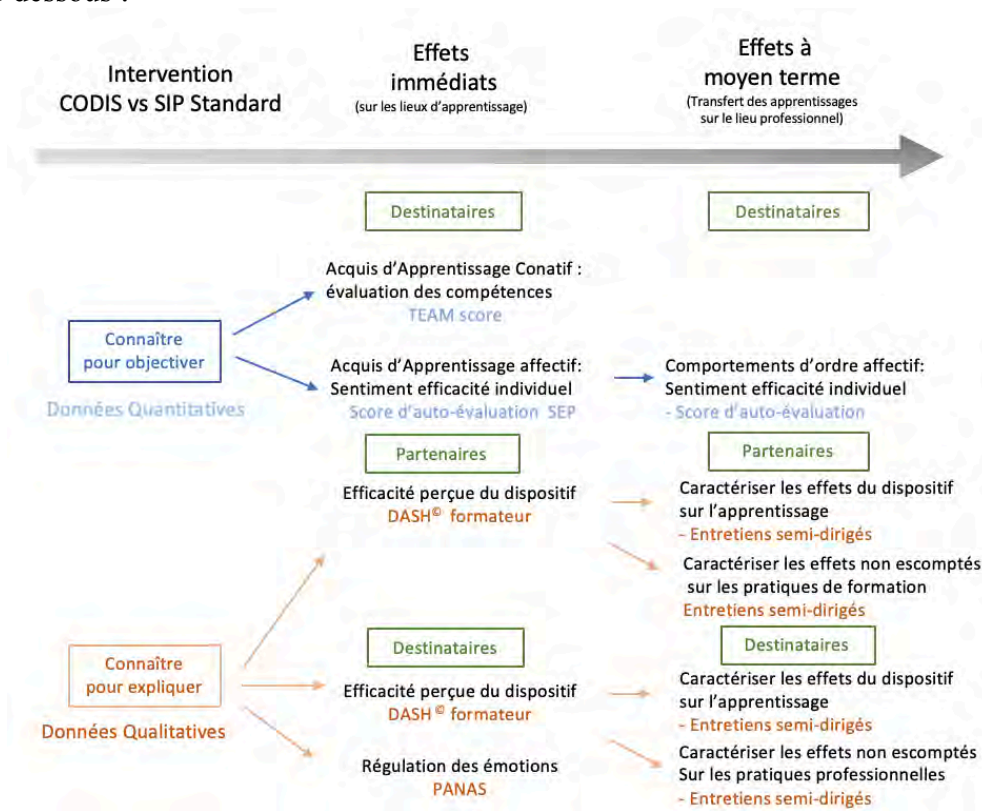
Intervention CODIS vs SIP Standard

Effets immédiats
(sur les lieux d'apprentissage)

Effets à moyen terme
(Transfert des apprentissages sur le lieu professionnel)

Destinataires

Destinataires

Acquis d'Apprentissage Conatif : évaluation des compétences
TEAM score

Connaître pour objectiver

Données Quantitatives

Acquis d'Apprentissage affectif: Sentiment efficacité individuel
Score d'auto-évaluation SEP

Comportements d'ordre affectif: Sentiment efficacité individuel
- Score d'auto-évaluation

Partenaires

Partenaires

Efficacité perçue du dispositif
DASH© formateur

Caractériser les effets du dispositif sur l'apprentissage
- Entretiens semi-dirigés

Caractériser les effets non escomptés sur les pratiques de formation
Entretiens semi-dirigés

Destinataires

Destinataires

Connaître pour expliquer

Données Qualitatives

Efficacité perçue du dispositif
DASH © formateur

Caractériser les effets du dispositif sur l'apprentissage
- Entretiens semi-dirigés

Régulation des émotions
PANAS

Caractériser les effets non escomptés Sur les pratiques professionnelles
- Entretiens semi-dirigés